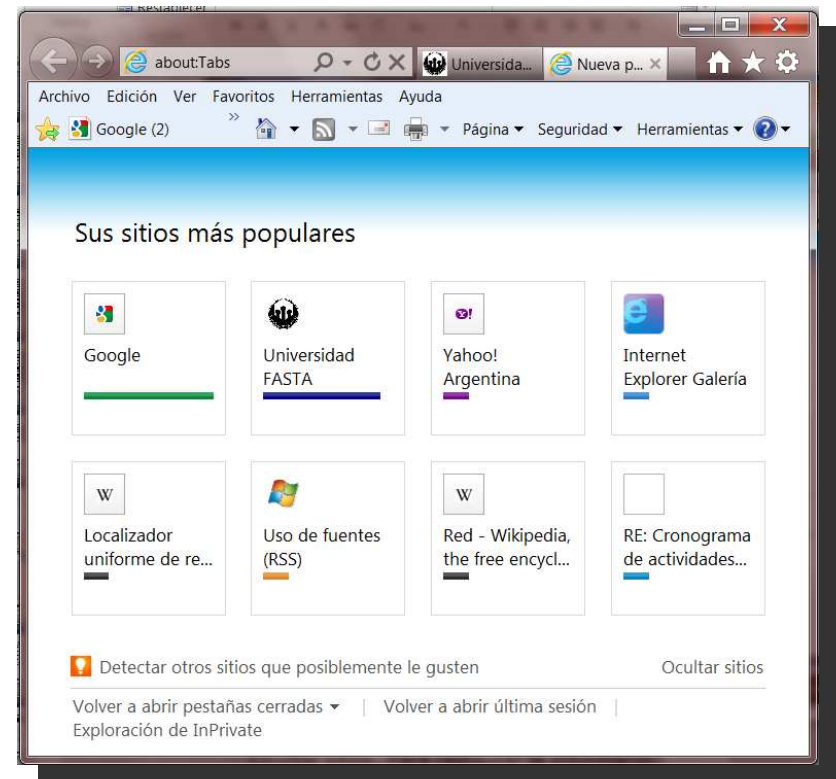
Restablecer

about:Tabs

Universida...

Nueva p... ×

Archivo Edición Ver Favoritos Herramientas Ayuda

Google (2)

Página ▾ Seguridad ▾ Herramientas ▾

Sus sitios más populares

Google

Universidad FASTA

Yahoo! Argentina

Internet Explorer Galería

W

Localizador uniforme de re...

Uso de fuentes (RSS)

W

Red - Wikipedia, the free encycl...

RE: Cronograma de actividades...

Detectar otros sitios que posiblemente le gusten

Ocultar sitios

Volver a abrir pestañas cerradas ▾ | Volver a abrir última sesión | Exploración de InPrivate